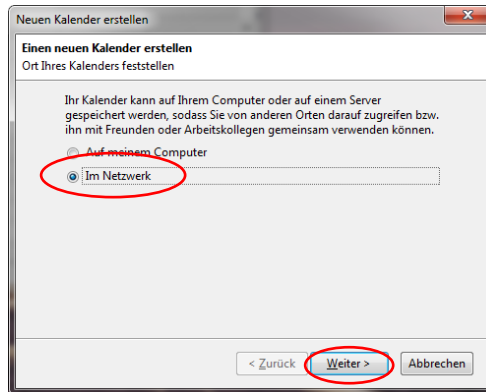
Neuen Kalender erstellen

Einen neuen Kalender erstellen
Ort Ihres Kalenders feststellen

Ihr Kalender kann auf Ihrem Computer oder auf einem Server gespeichert werden, sodass Sie von anderen Orten darauf zugreifen bzw. ihn mit Freunden oder Arbeitskollegen gemeinsam verwenden können.

Auf meinem Computer
Im Netzwerk

< Zurück
Weiter >
Abbrechen